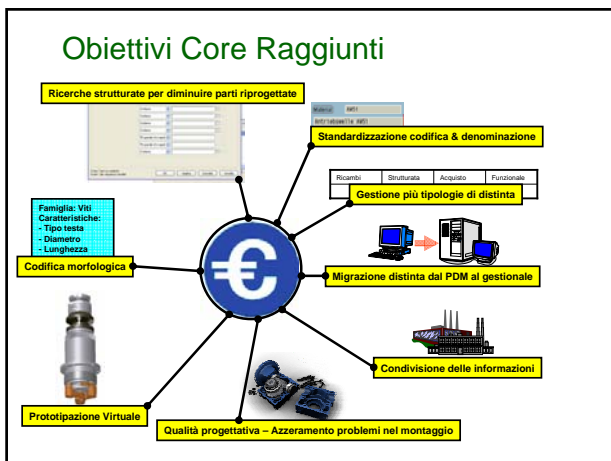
Obiettivi Core Raggiunti

Ricerche strutturate per diminuire parti riprogettate

Material AWS1
Antiruggine AWS1

Standardizzazione codifica & denominazione

| Ricambi | Strutturata | Acquisto | Funzionale |
|---|---|---|---|

Gestione più tipologie di distinta

Famiglia: Viti
Caratteristiche:
- Tipo testa
- Diametro
- Lunghezza

Codifica morfologica

Migrazione distinta dal PDM al gestionale

Condivisione delle informazioni

Prototipazione Virtuale

Qualità progettativa – Azzeramento problemi nel montaggio